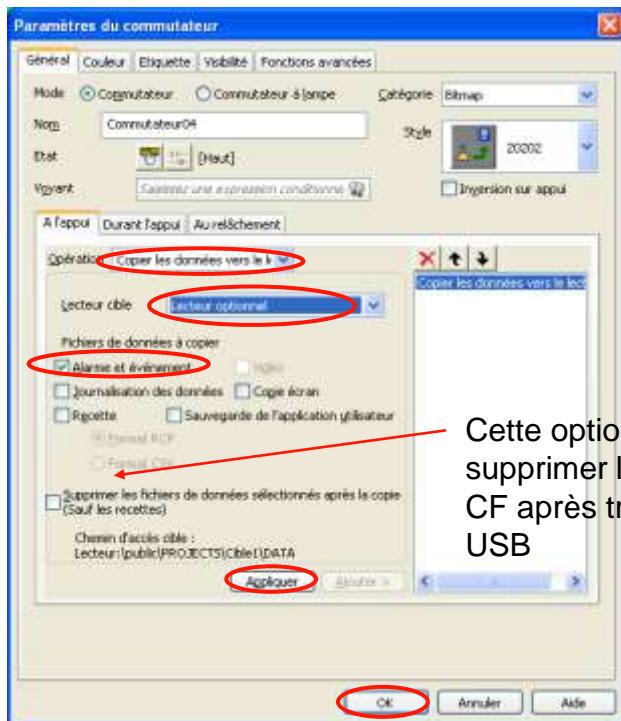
Paramètres du commutateur

Général | Couleur | Etiquette | Visibilité | Fonctions avancées

Mode ⦿ Commutateur ○ Commutateur à lampe
Catégorie Bitmap
Nom Commutateur04
Style 20202
Etat [Haut]
Voyant Saisissez une expression conditionne
Inversion sur appui

A l'appui | Durant l'appui | Au relâchement

Opération Copier les données vers le l
Copier les données vers le lect

Lecteur cible Lecteur optionnel

Fichiers de données à copier
Alarme et événement
Trigger
Journalisation des données
Copie écran
Recette
Sauvegarde de l'application utilisateur
Format RCP
Format CSV

Supprimer les fichiers de données sélectionnés après la copie (Sauf les recettes)

Chemin d'accès cible :
Lecteur:\public\PROJECTS\Cible1\DATA

Appliquer
Ajouter >

Cette optio supprimer l CF après tr USB

OK
Annuler
Aide